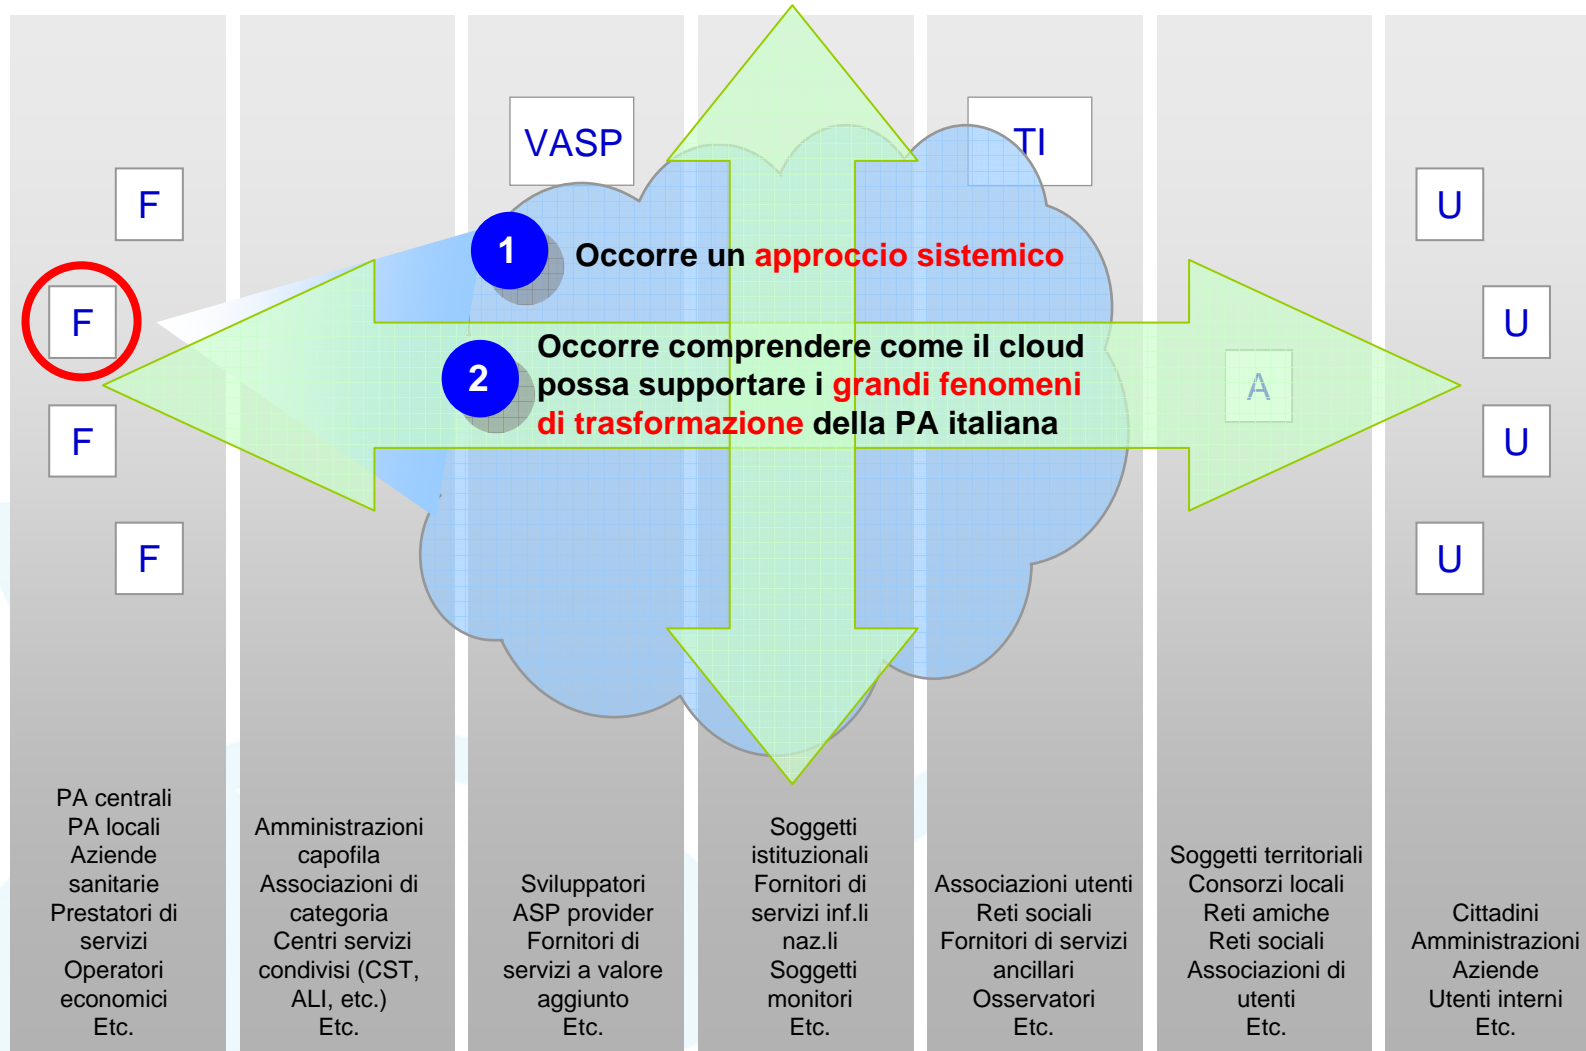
VASP

TI

F

F

F

F

U

U

U

U

1 Occorre un approccio sistemico

2 Occorre comprendere come il cloud possa supportare i grandi fenomeni di trasformazione della PA italiana

A

PA centrali
PA locali
Aziende sanitarie
Prestatori di servizi
Operatori economici
Etc.

Amministrazioni capofila
Associazioni di categoria
Centri servizi condivisi (CST, ALI, etc.)
Etc.

Sviluppatori
ASP provider
Fornitori di servizi a valore aggiunto
Etc.

Soggetti istituzionali
Fornitori di servizi inf.li naz.li
Soggetti monitori
Etc.

Associazioni utenti
Reti sociali
Fornitori di servizi ancillari
Osservatori
Etc.

Soggetti territoriali
Consorzi locali
Reti amiche
Reti sociali
Associazioni di utenti
Etc.

Cittadini
Amministrazioni
Aziende
Utenti interni
Etc.